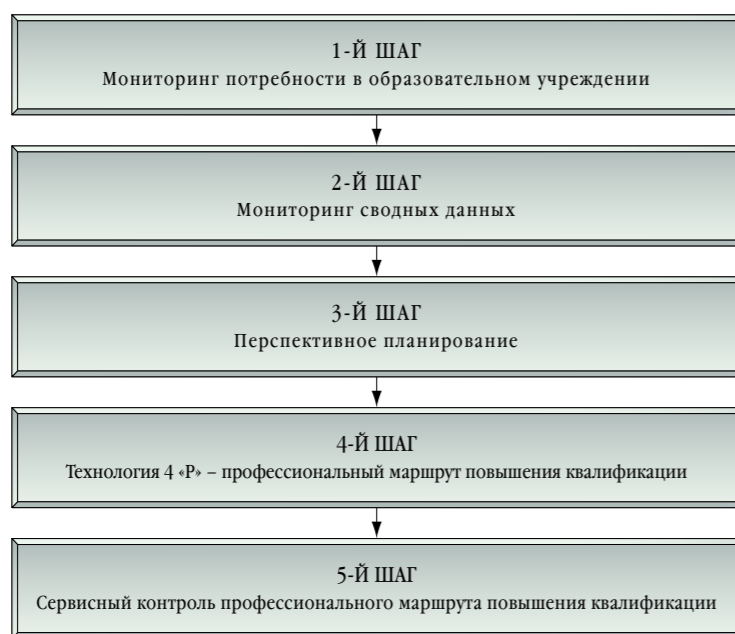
1-Й ШАГ
Мониторинг потребности в образовательном учреждении

2-Й ШАГ
Мониторинг сводных данных

3-Й ШАГ
Перспективное планирование

4-Й ШАГ
Технология 4 «Р» – профессиональный маршрут повышения квалификации

5-Й ШАГ
Сервисный контроль профессионального маршрута повышения квалификации